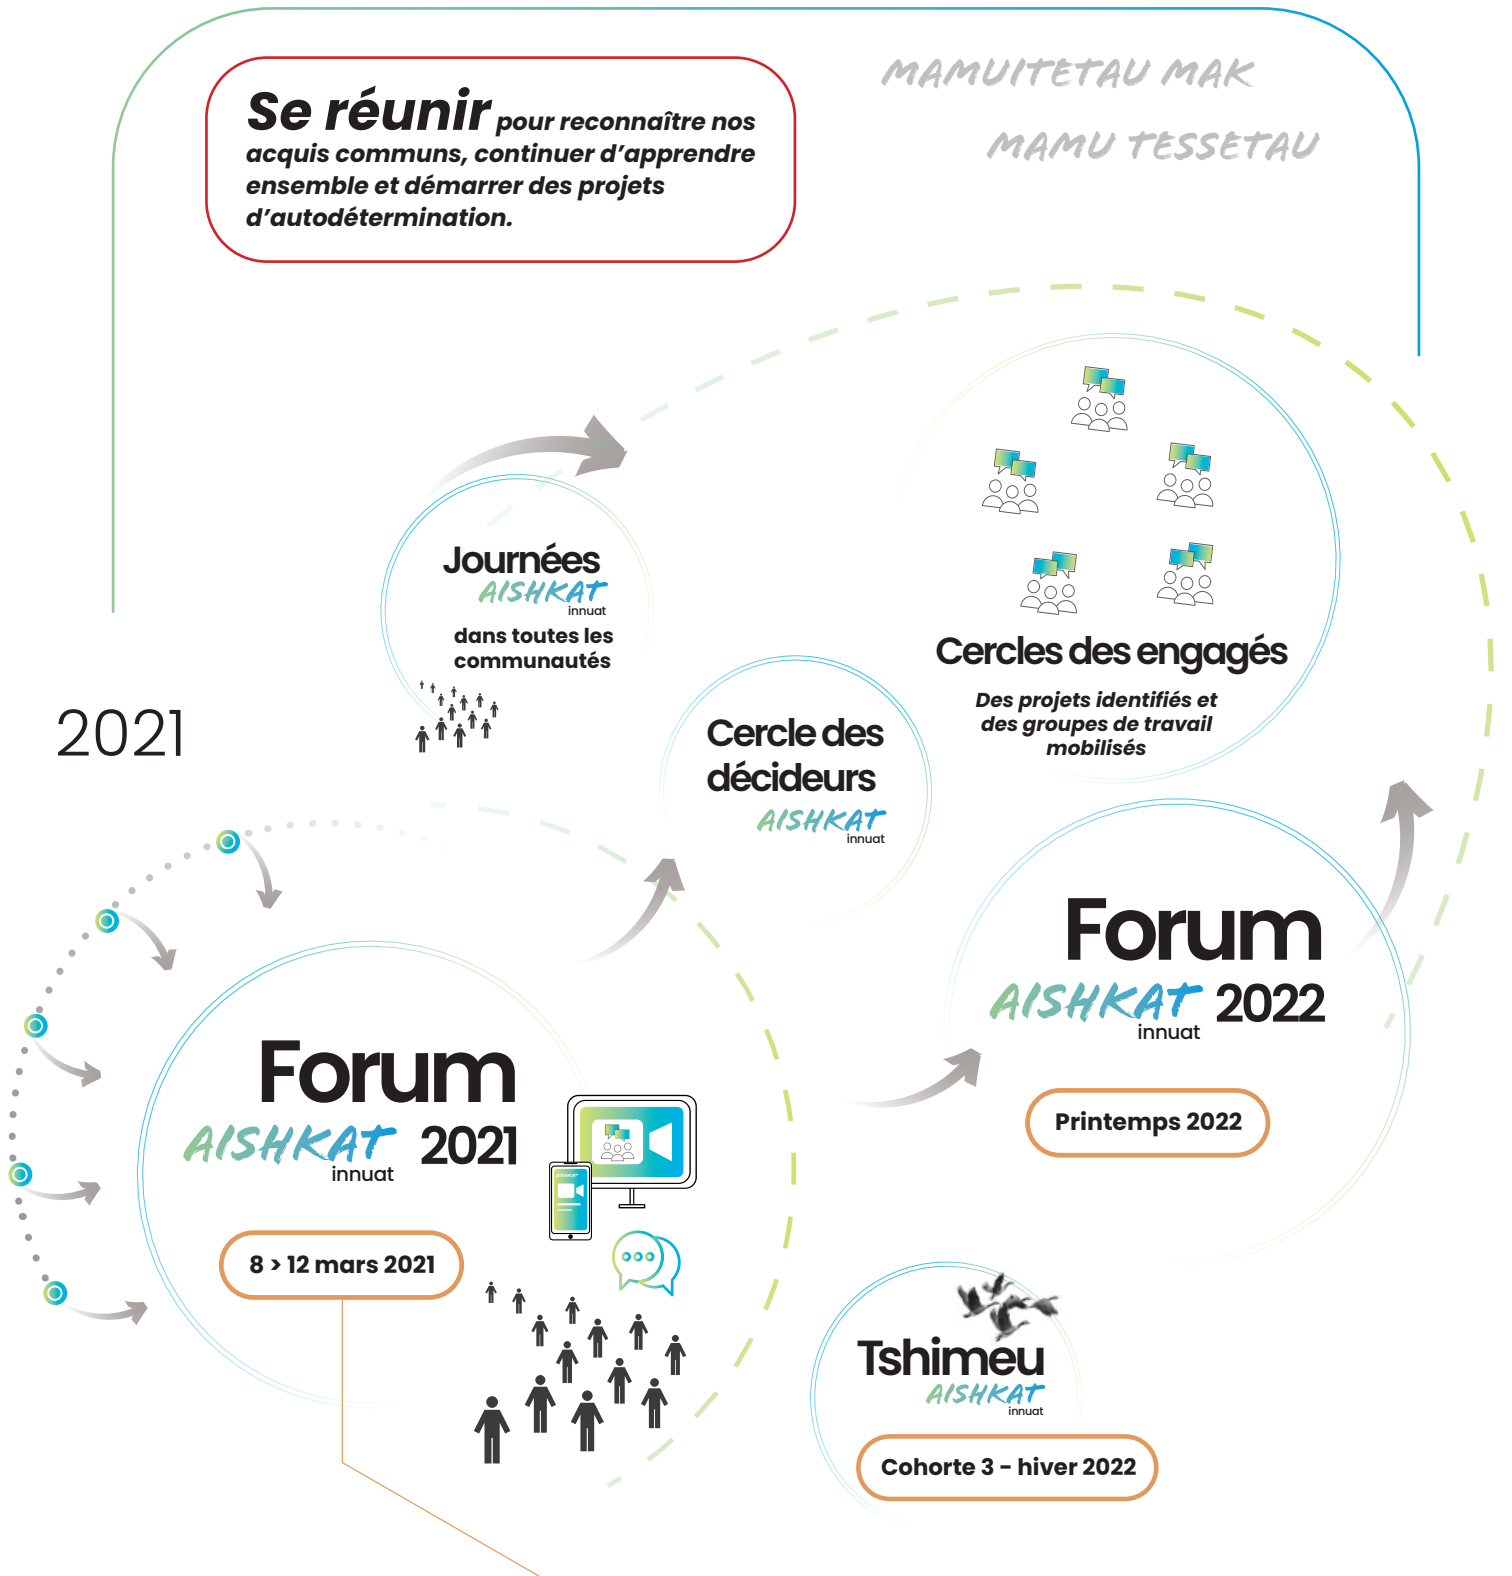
Se réunir pour reconnaître nos acquis communs, continuer d'apprendre ensemble et démarrer des projets d'autodétermination.

MAMUITETAU MAK

MAMU TESSETAU

Journées AISHKAT innuat dans toutes les communautés

Cercles des engagés

Des projets identifiés et des groupes de travail mobilisés

2021

Cercle des décideurs AISHKAT innuat

Forum AISHKAT innuat 2022

Printemps 2022

Forum AISHKAT innuat 2021

8 > 12 mars 2021

Tshimeu AISHKAT innuat

Cohorte 3 - hiver 2022